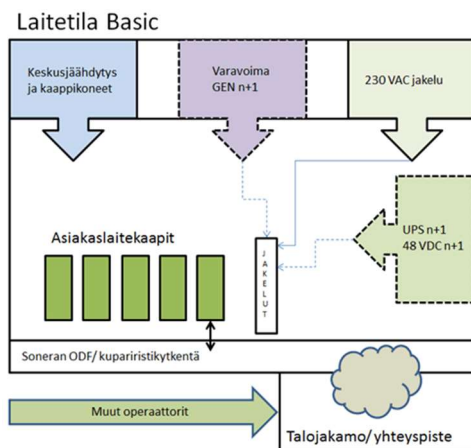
Laitetila Basic

Keskusjäähdytys ja kaappikoneet

Varavoima GEN n+1

230 VAC jakelu

Asiakaslaitekaapit

JAKELUT

UPS n+1
48 VDC n+1

Soneran ODF/ kupariristikytkentä

Muut operaattorit

Talojakamo/ yhteyspiste